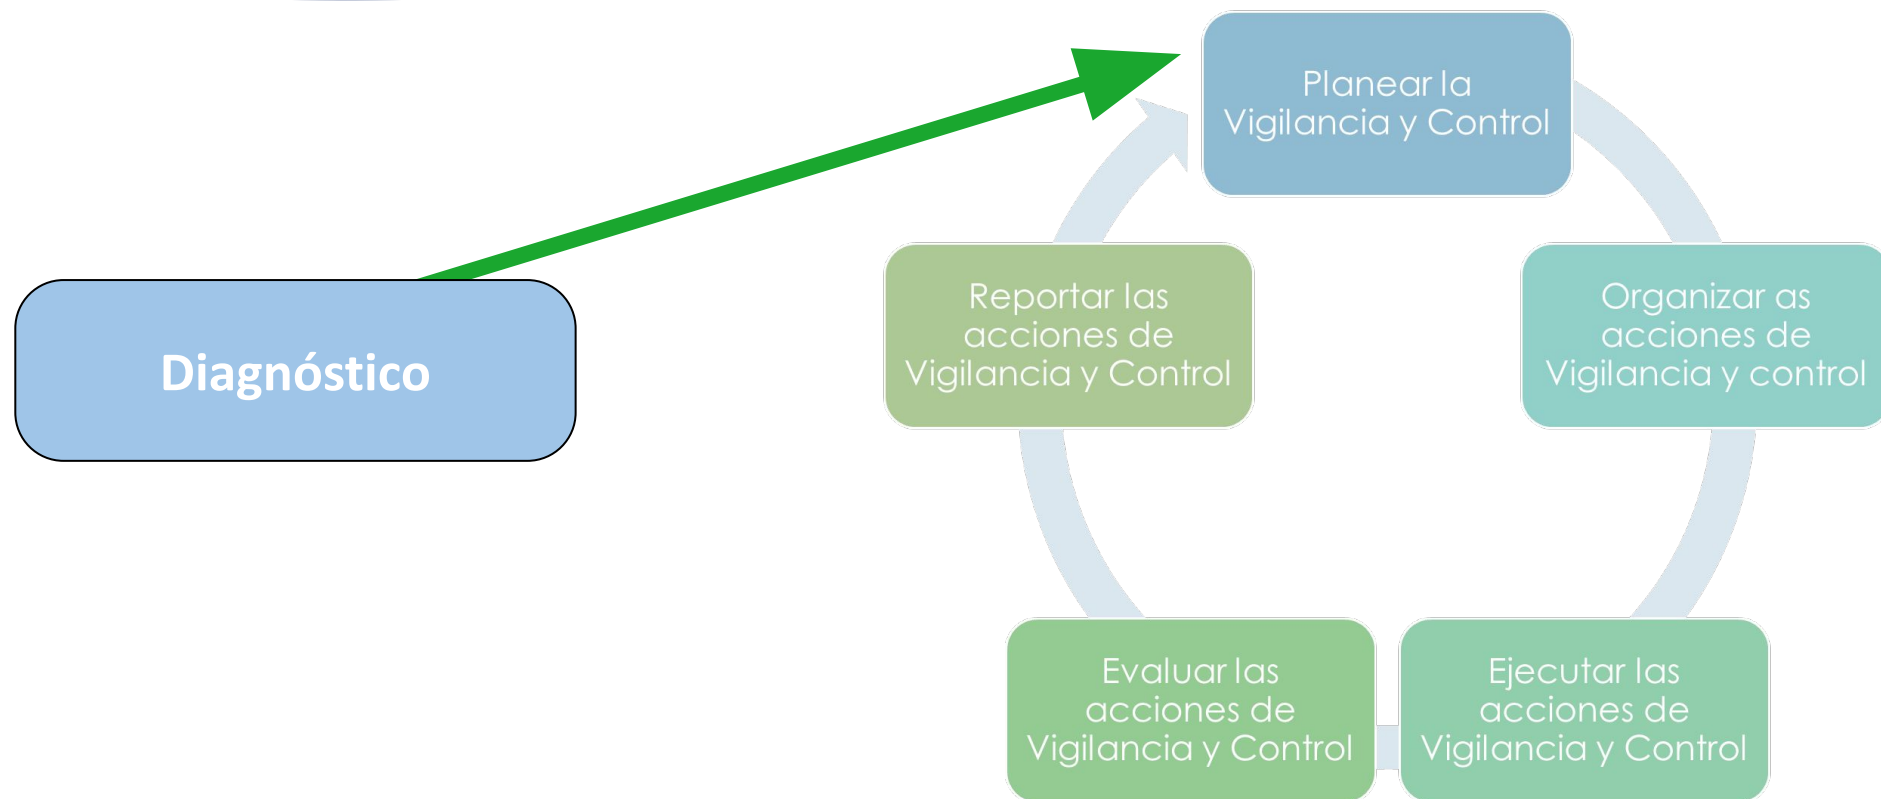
Planear la Vigilancia y Control

Diagnóstico

Reportar las acciones de Vigilancia y Control

Organizar as acciones de Vigilancia y control

Evaluar las acciones de Vigilancia y Control

Ejecutar las acciones de Vigilancia y Control